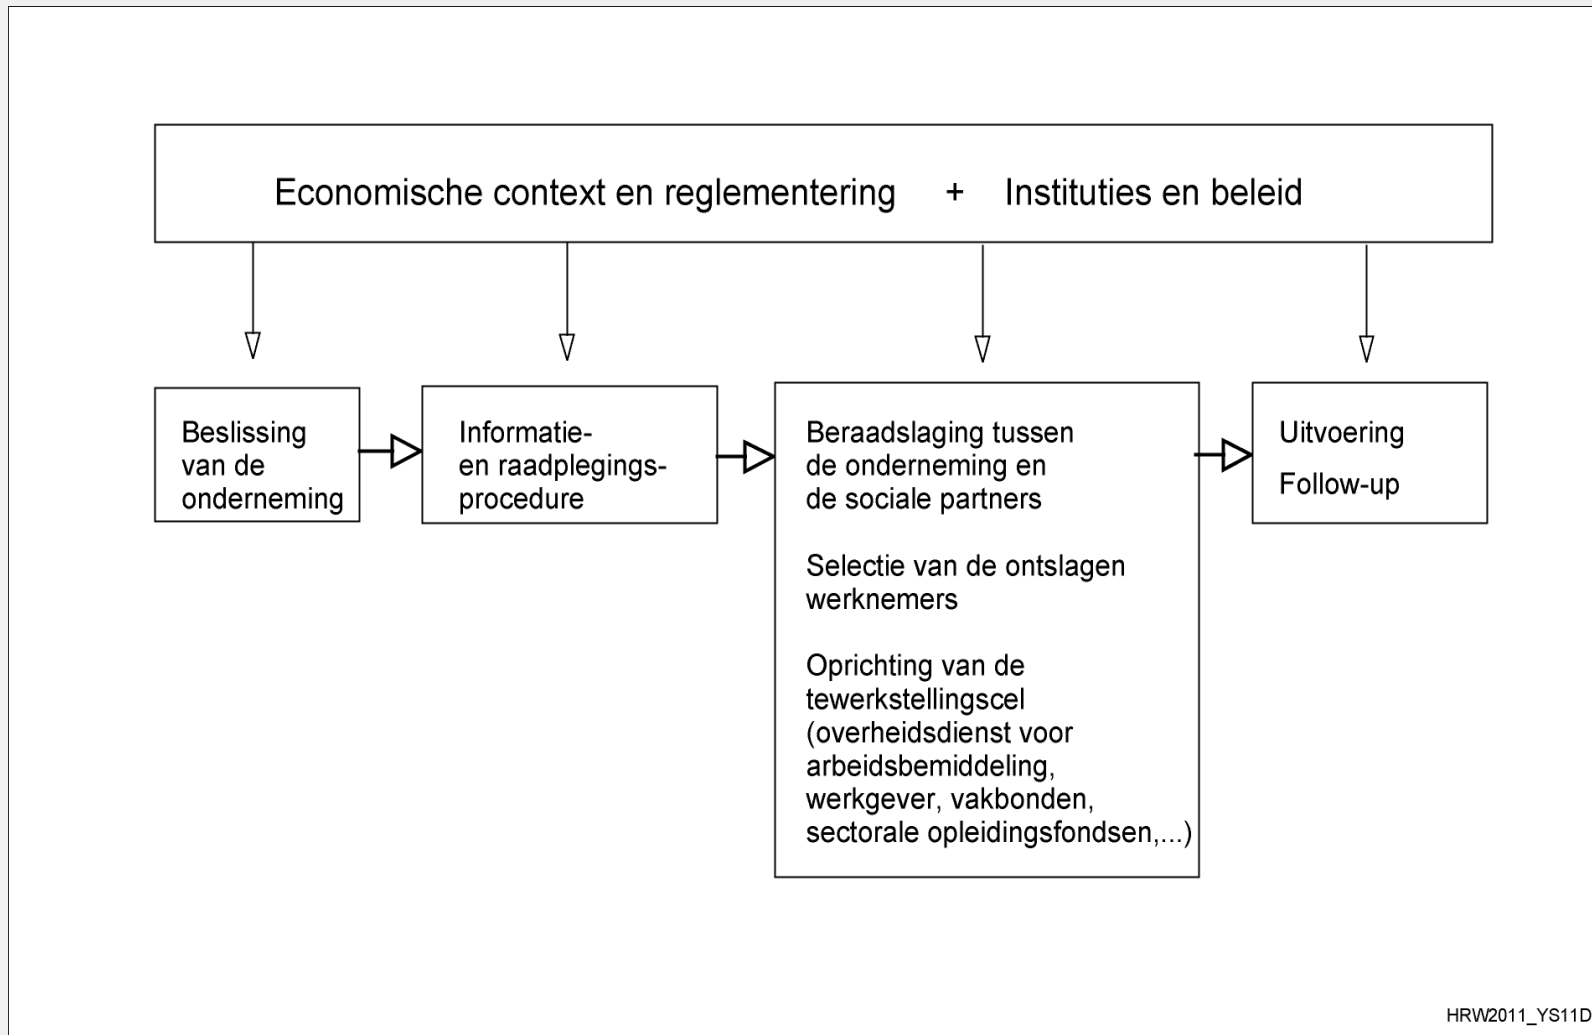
Economische context en reglementering + Instituties en beleid

Beslissing van de onderneming

Informatie- en raadplegingsprocedure

Beraadslaging tussen de onderneming en de sociale partners

Selectie van de ontslagen werknemers

Oprichting van de tewerkstellingscel (overheidsdienst voor arbeidsbemiddeling, werkgever, vakbonden, sectorale opleidingsfondsen,...)

Uitvoering

Follow-up

HRW2011_YS11D